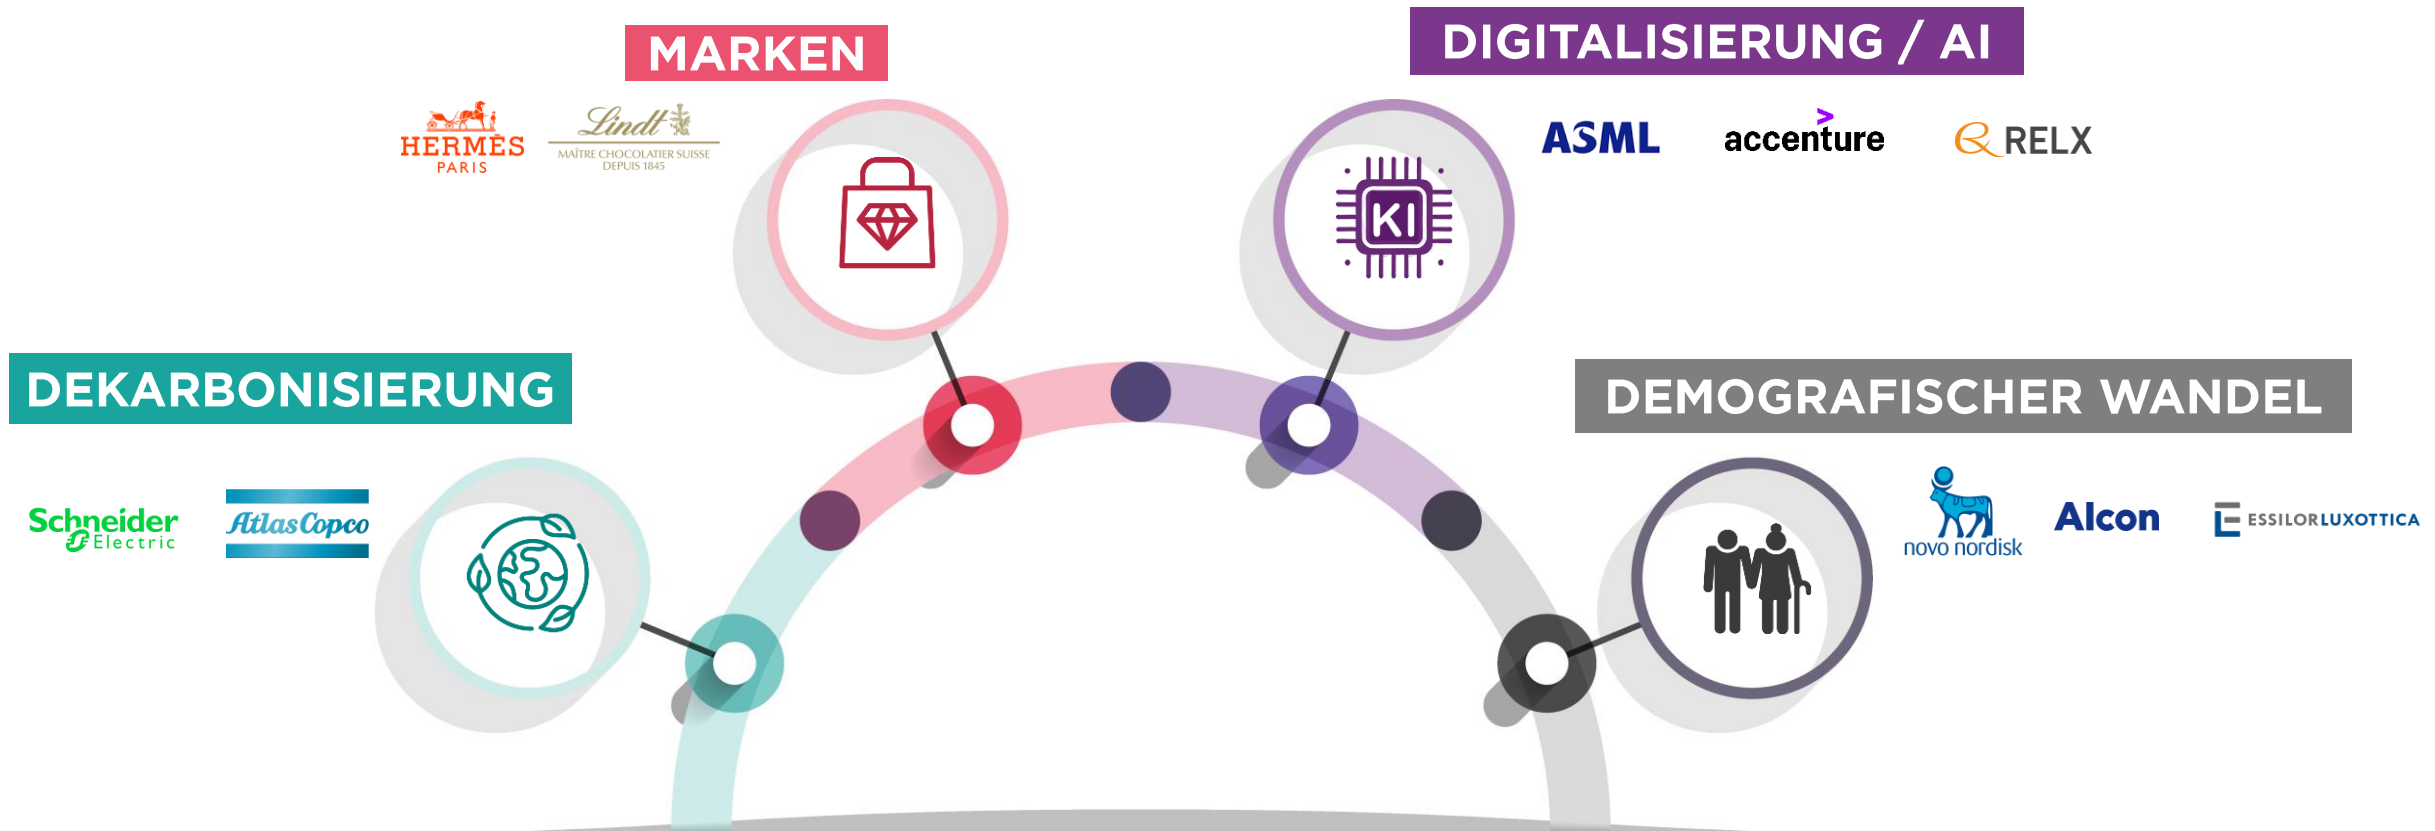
MARKEN

DIGITALISIERUNG / AI

HERMÈS PARIS

Lindt MAÎTRE CHOCOLATIER SUISSE DEPUIS 1845

ASML

accenture

RELX

KI

DEKARBONISIERUNG

DEMOGRAFISCHER WANDEL

Schneider Electric

Atlas Copco

novo nordisk

Alcon

ESSILORLUXOTTICA